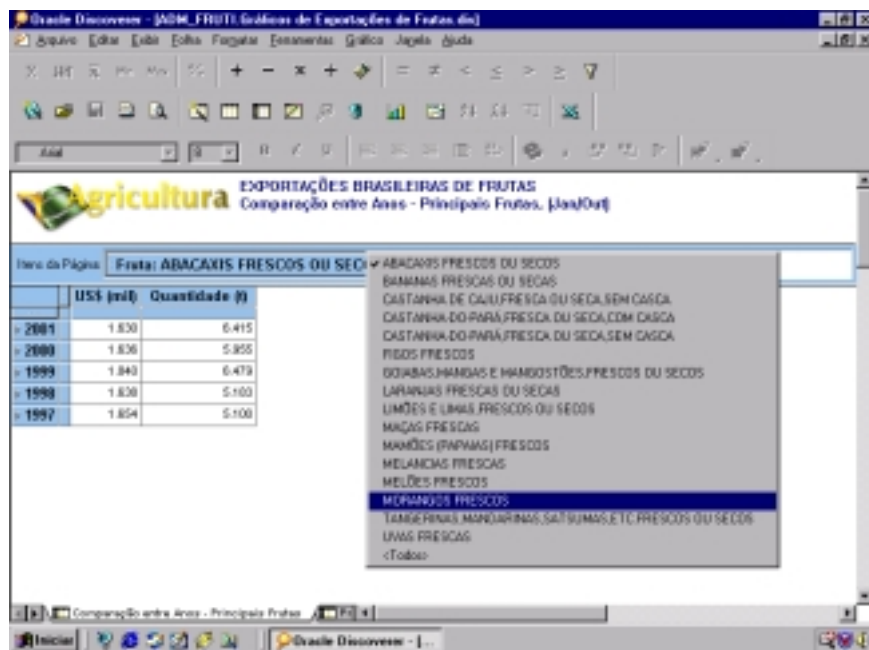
Oracle Discoverer - [ADM_FRUTI.Gráficos de Exportações de Frutas.dis]

Arquivo Editar Exibir Folha Formatar Ferramentas Gráfico Janela Ajuda

Arial

Agricultura

EXPORTAÇÕES BRASILEIRAS DE FRUTAS
Comparação entre Anos - Principais Frutas. (Jan/Out)

Itens da Página: Fruta: ABACAXIS FRESCOS OU SECOS

| | US$ (mil) | Quantidade (t) |
|---|---|---|
| 2001 | 1.630 | 6.415 |
| 2000 | 1.636 | 5.955 |
| 1999 | 1.840 | 6.479 |
| 1998 | 1.630 | 5.100 |
| 1997 | 1.654 | 5.100 |

ABACAXIS FRESCOS OU SECOS
BANANAS FRESCAS OU SECAS
CASTANHA DE CAJU,FRESCA OU SECA,SEM CASCA
CASTANHA-DO-PARÁ,FRESCA OU SECA,COM CASCA
CASTANHA-DO-PARÁ,FRESCA OU SECA,SEM CASCA
FIGOS FRESCOS
GOIABAS,MANGAS E MANGOSTÕES,FRESCOS OU SECOS
LARANJAS FRESCAS OU SECAS
LIMÕES E LIMAS,FRESCOS OU SECOS
MAÇAS FRESCAS
MAMÕES (PAPAIAS) FRESCOS
MELANCIAS FRESCAS
MELÕES FRESCOS
MORANGOS FRESCOS
TANGERINAS,MANDARINAS,SATSUMAS,ETC FRESCOS OU SECOS
UVAS FRESCAS
<Todos>

Comparação entre Anos - Principais Frutas

Iniciar | Oracle Discoverer - [...